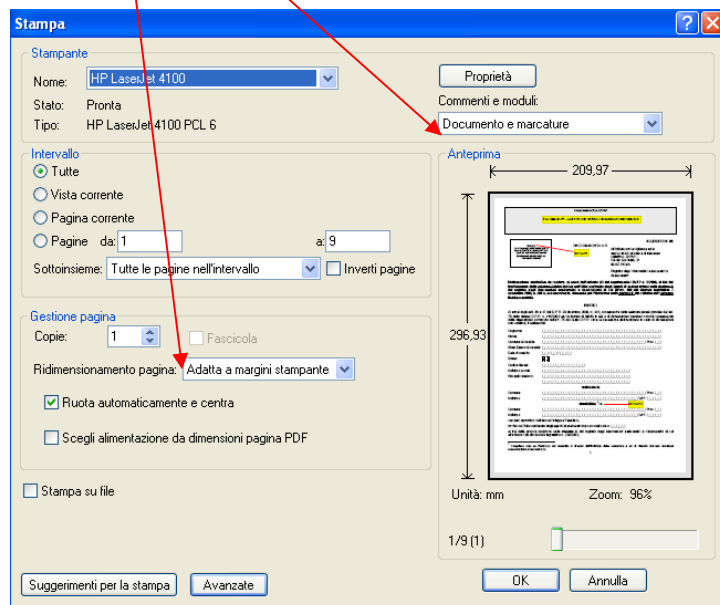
Stampa

Stampante

Nome: HP LaserJet 4100

Stato: Pronta

Tipo: HP LaserJet 4100 PCL 6

Proprietà

Commenti e moduli:

Documento e marcature

Intervallo

Tutte

Vista corrente

Pagina corrente

Pagine da: 1 a: 9

Sottoinsieme: Tutte le pagine nell'intervallo

Inverti pagine

Gestione pagina

Copie: 1

Fascicola

Ridimensionamento pagina: Adatta a margini stampante

Ruota automaticamente e centra

Scegli alimentazione da dimensioni pagina PDF

Stampa su file

Anteprima

209,97

296,93

Unità: mm

Zoom: 96%

1/9 (1)

Suggerimenti per la stampa

Avanzate

OK

Annulla